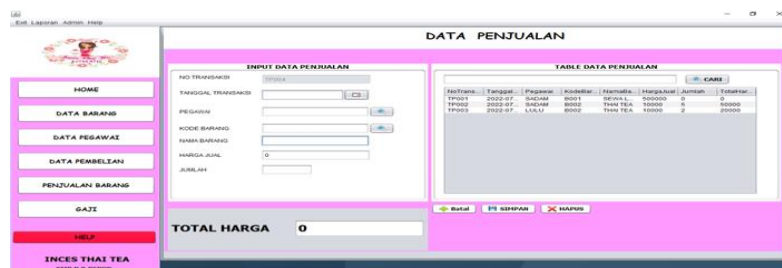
Exit Laporan Admin Help

DATA PENJUALAN

HOME

DATA BARANG

DATA PEGAWAI

DATA PEMBELIAN

PENJUALAN BARANG

GAJI

HELP

INCES THAI TEA

INPUT DATA PENJUALAN

NO TRANSAKSI TP004

TANGGAL TRANSAKSI

PEGAWAI

KODE BARANG

NAMA BARANG

HARGA JUAL 0

JUMLAH

TABLE DATA PENJUALAN

CARI

| NoTrans... | Tanggal... | Pegawai | KodeBar... | NamaBa... | HargaJual | Jumlah | TotalHar... |
|---|---|---|---|---|---|---|---|
| TP001 | 2022-07... | SADAM | B001 | SEWAL... | 500000 | 0 | 0 |
| TP002 | 2022-07... | SADAM | B002 | THAI TEA | 10000 | 5 | 50000 |
| TP003 | 2022-07... | LULU | B002 | THAI TEA | 10000 | 2 | 20000 |

Batal SIMPAN HAPUS

TOTAL HARGA 0